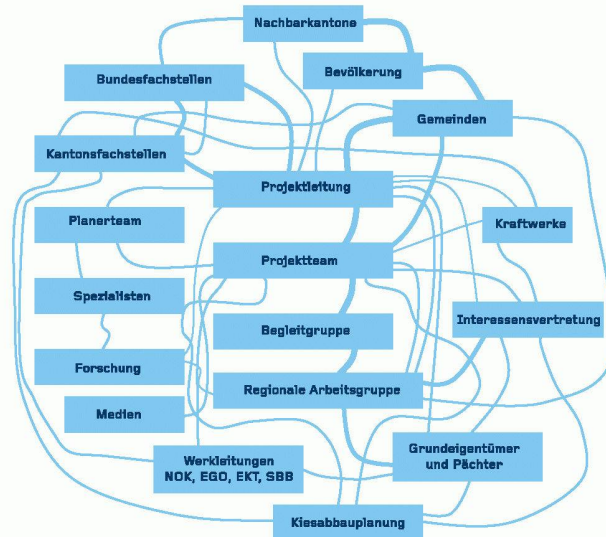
Nachbarkantone

Bundesfachstellen

Bevölkerung

Gemeinden

Kantonsfachstellen

Projektleitung

Planerteam

Kraftwerke

Projektteam

Spezialisten

Interessensvertretung

Begleitgruppe

Forschung

Regionale Arbeitsgruppe

Medien

Werkleitungen
NOK, EGO, EKT, SBB

Grundeigentümer
und Pächter

Kiesabbauplanung